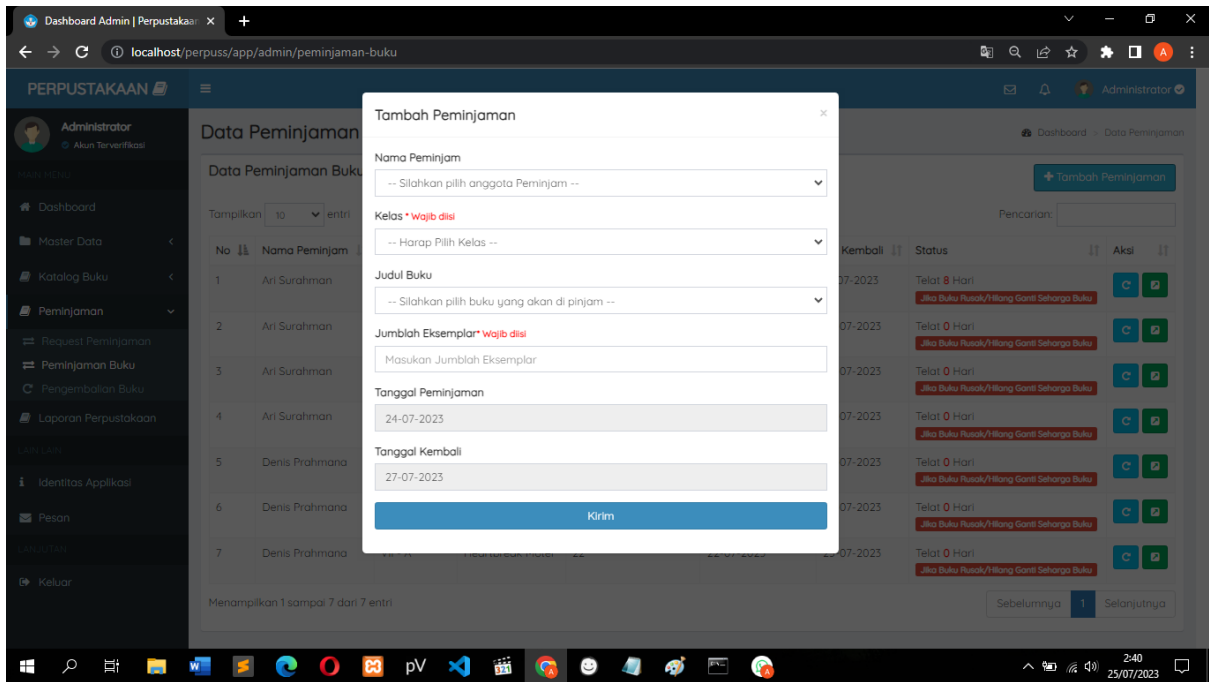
Dashboard Admin | Perpustakaan ×
+
localhost/perpuss/app/admin/peminjaman-buku

PERPUSTAKAAN
Administrator
Administrator
Akun Terverifikasi
MAIN MENU
Dashboard
Master Data
Katalog Buku
Peminjaman
Request Peminjaman
Peminjaman Buku
Pengembalian Buku
Laporan Perpustakaan
LAIN LAIN
Identitas Applikasi
Pesan
LAIN LAIN
Keluar

Data Peminjaman
Dashboard > Data Peminjaman
Data Peminjaman Buku
Tambah Peminjaman
Tampilkan 10 entri
Pencarian:

| No | Nama Peminjam | | | | Kembali | Status | Aksi |
|---|---|---|---|---|---|---|---|
| 1 | Ari Surahman | | | | 07-2023 | Telat 8 Hari Jika Buku Rusak/Hilang Ganti Seharga Buku | |
| 2 | Ari Surahman | | | | 07-2023 | Telat 0 Hari Jika Buku Rusak/Hilang Ganti Seharga Buku | |
| 3 | Ari Surahman | | | | 07-2023 | Telat 0 Hari Jika Buku Rusak/Hilang Ganti Seharga Buku | |
| 4 | Ari Surahman | | | | 07-2023 | Telat 0 Hari Jika Buku Rusak/Hilang Ganti Seharga Buku | |
| 5 | Denis Prahmana | | | | 07-2023 | Telat 0 Hari Jika Buku Rusak/Hilang Ganti Seharga Buku | |
| 6 | Denis Prahmana | | | | 07-2023 | Telat 0 Hari Jika Buku Rusak/Hilang Ganti Seharga Buku | |
| 7 | Denis Prahmana | VII - A | Heartbreak Hotel | 22 | 22-07-2023 | Telat 0 Hari Jika Buku Rusak/Hilang Ganti Seharga Buku | |

Menampilkan 1 sampai 7 dari 7 entri
Sebelumnya 1 Selanjutnya

Tambah Peminjaman
×
Nama Peminjam
-- Silahkan pilih anggota Peminjam --
Kelas * Wajib diisi
-- Harap Pilih Kelas --
Judul Buku
-- Silahkan pilih buku yang akan di pinjam --
Jumblah Eksemplar* Wajib diisi
Masukan Jumblah Eksemplar
Tanggal Peminjaman
24-07-2023
Tanggal Kembali
27-07-2023
Kirim

2:40
25/07/2023